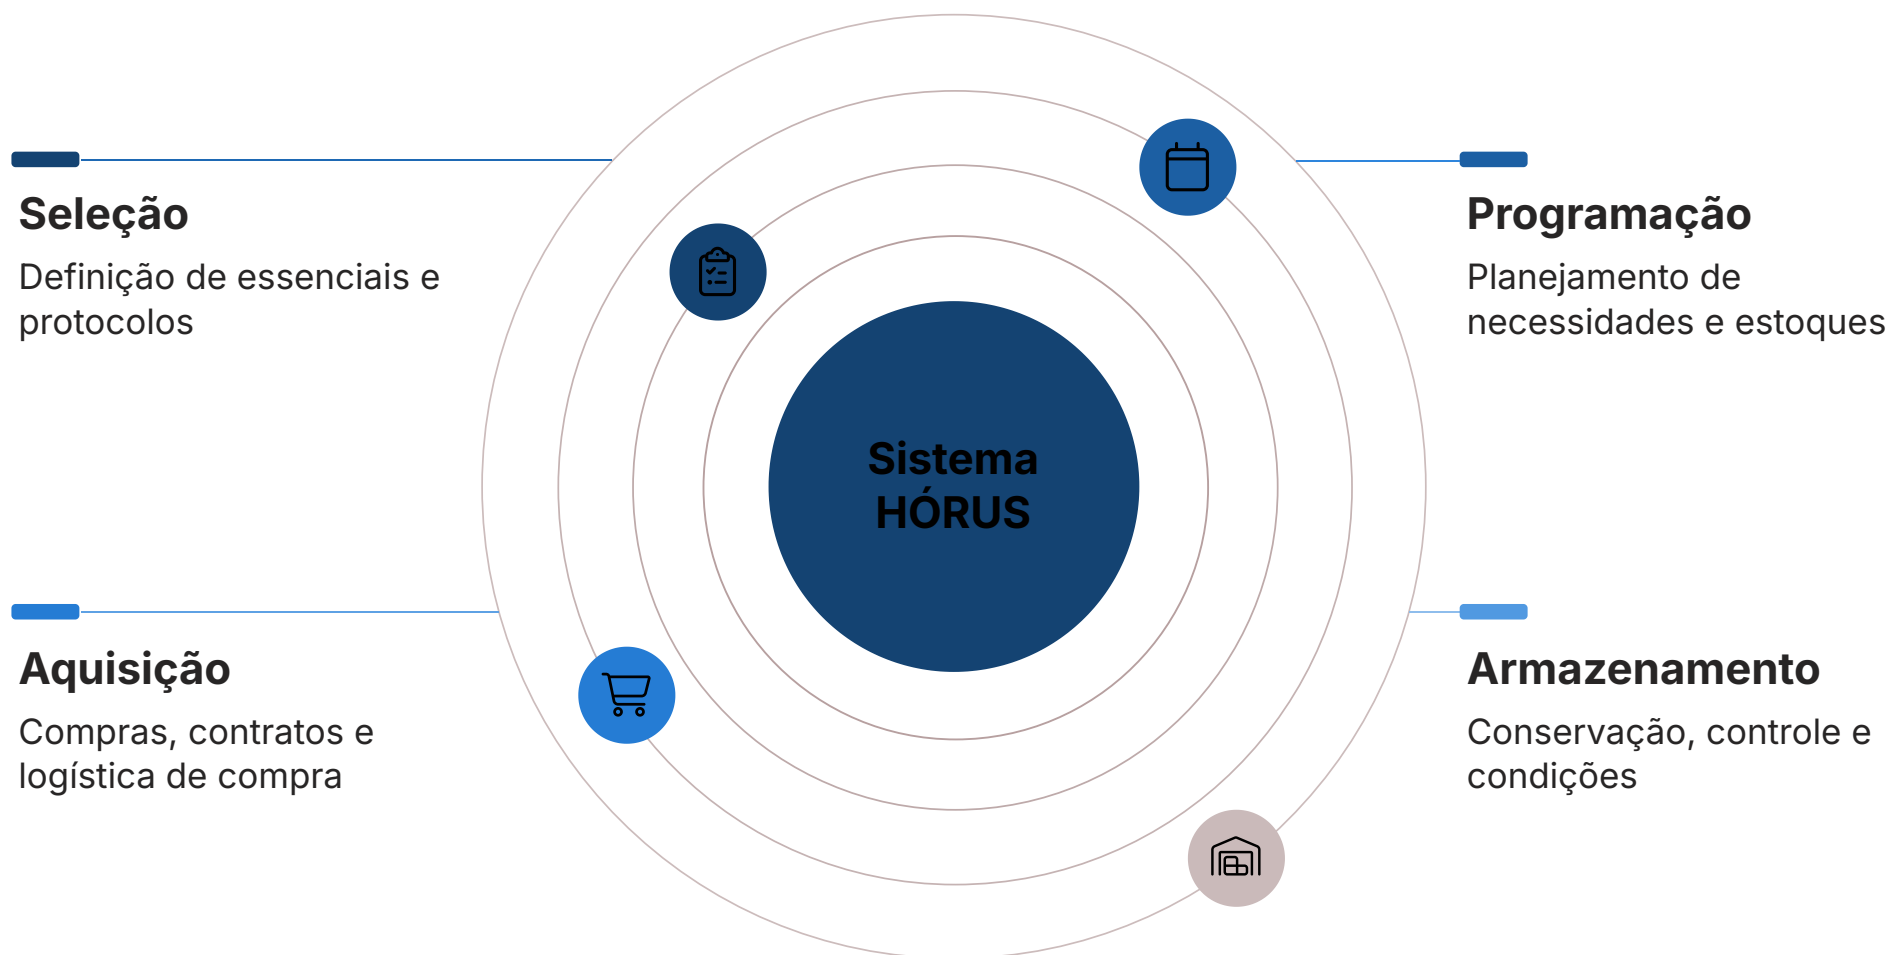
Seleção
Definição de essenciais e protocolos

Programação
Planejamento de necessidades e estoques

Sistema HÓRUS

Aquisição
Compras, contratos e logística de compra

Armazenamento
Conservação, controle e condições